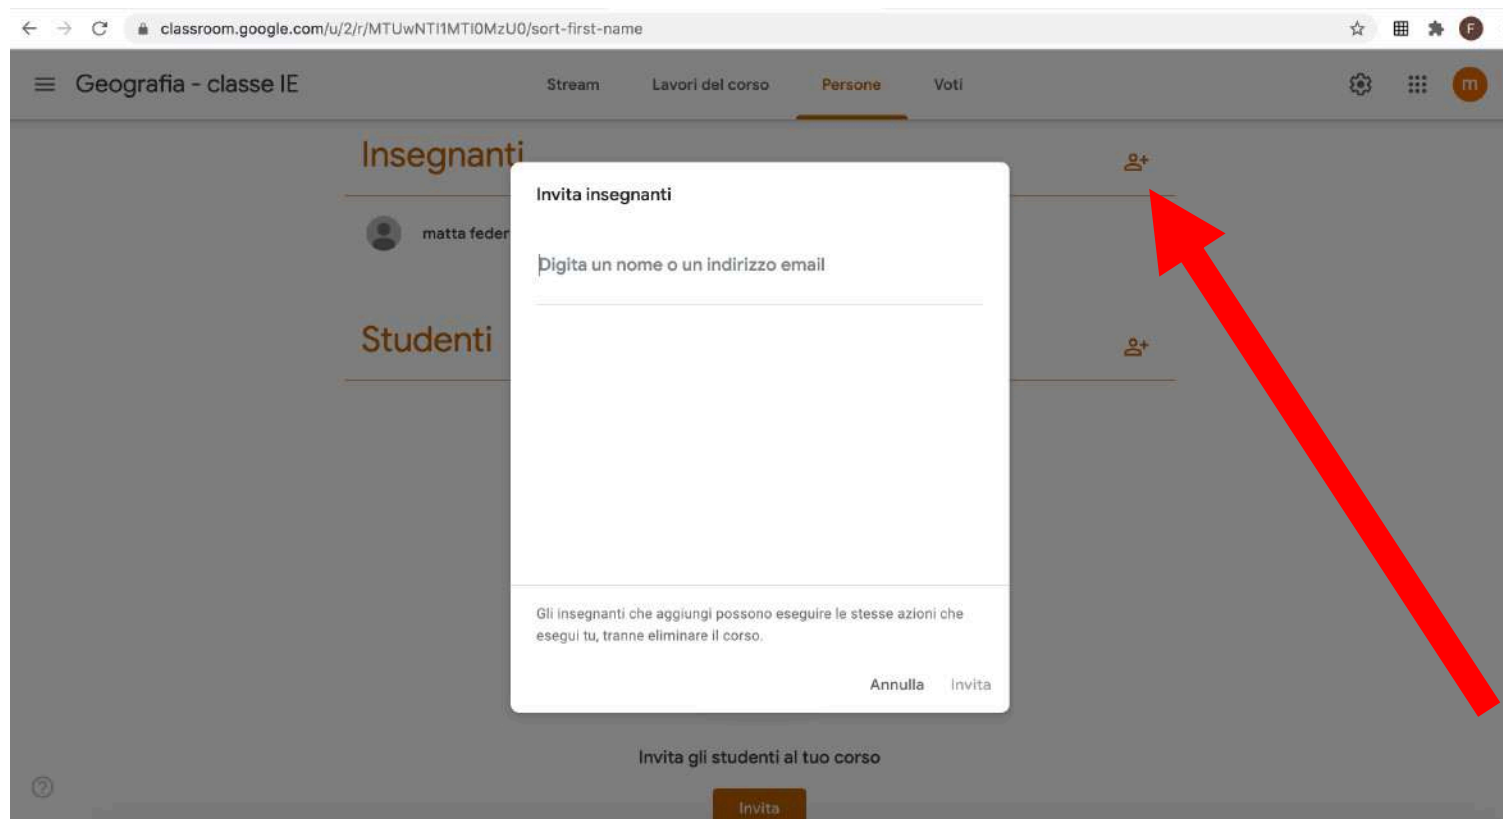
classroom.google.com/u/2/r/MTUwNTI1MTI0MzU0/sort-first-name

Geografia - classe IE

Stream Lavori del corso Persone Voti

m

Insegnanti

matta feder

Studenti

Invita insegnanti

Digita un nome o un indirizzo email

Gli insegnanti che aggiungi possono eseguire le stesse azioni che esegui tu, tranne eliminare il corso.

Annulla Invita

Invita gli studenti al tuo corso

Invita